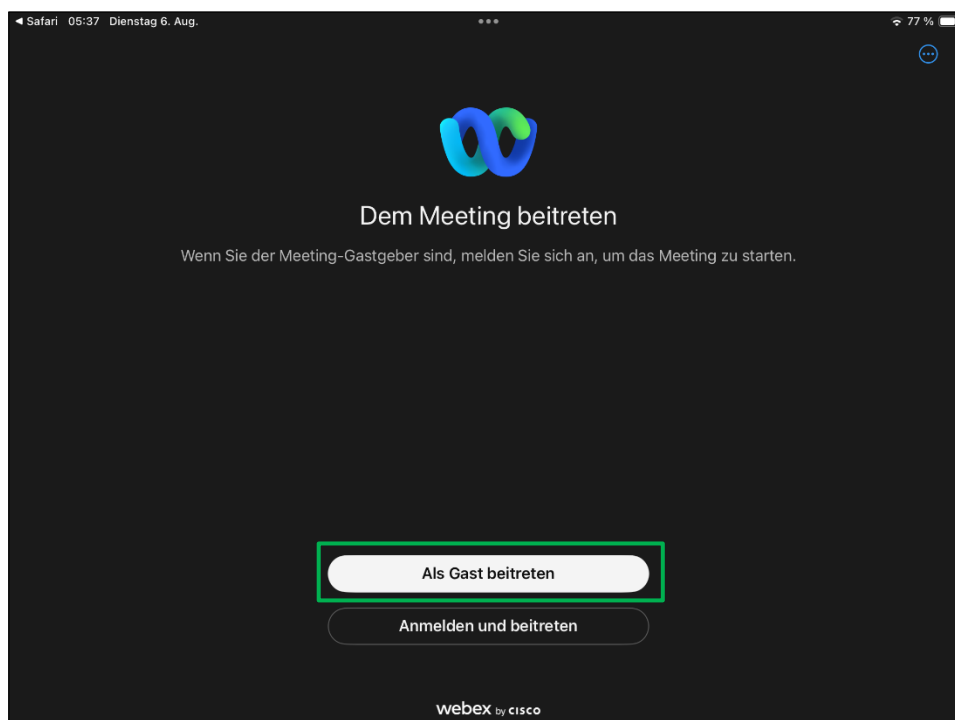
◀ Safari 05:37 Dienstag 6. Aug.

77 %

Dem Meeting beitreten

Wenn Sie der Meeting-Gastgeber sind, melden Sie sich an, um das Meeting zu starten.

Als Gast beitreten

Anmelden und beitreten

webex by CISCO